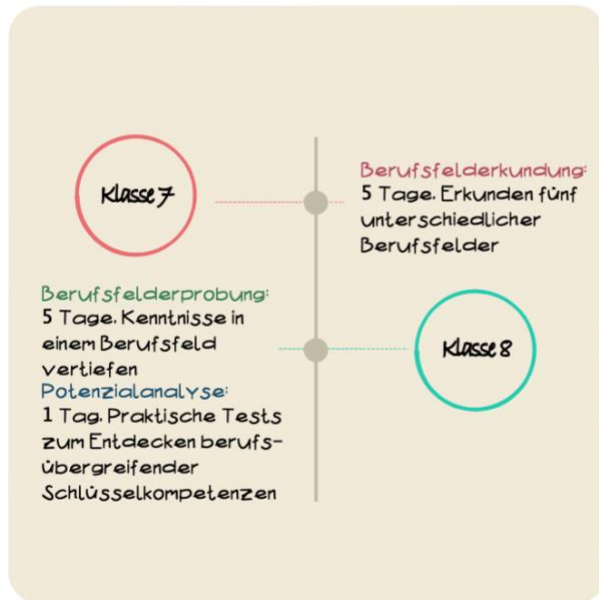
Klasse 7

Berufsfelderkundung:
5 Tage. Erkunden fünf unterschiedlicher Berufsfelder

Berufsfelderprobung:
5 Tage. Kenntnisse in einem Berufsfeld vertiefen
Potenzialanalyse:
1 Tag. Praktische Tests zum Entdecken berufsübergreifender Schlüsselkompetenzen

Klasse 8